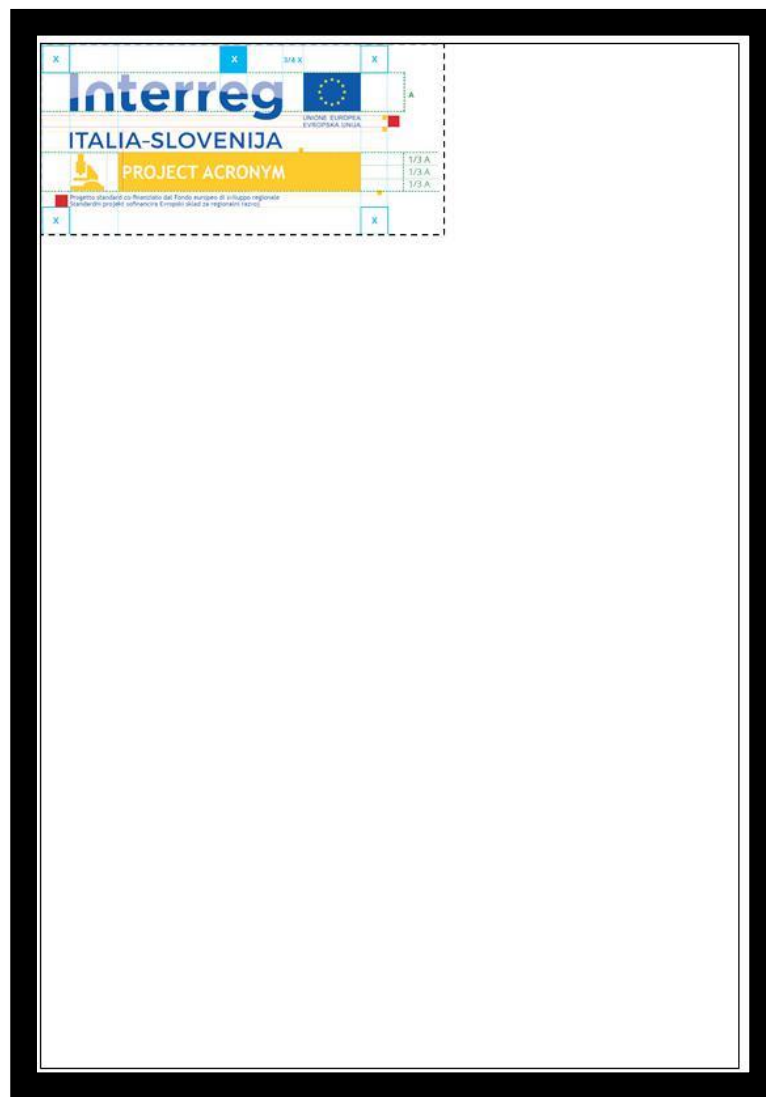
x
x
3/4 x
x

Interreg
UNIONE EUROPEA
EVROPSKA UNIJA
A

ITALIA-SLOVENIJA

PROJECT ACRONYM
1/3 A
1/3 A
1/3 A

Progetto standard co-finanziato dal Fondo europeo di sviluppo regionale
Standardni projekt sofinancira Evropski sklad za regionalni razvoj

x
x